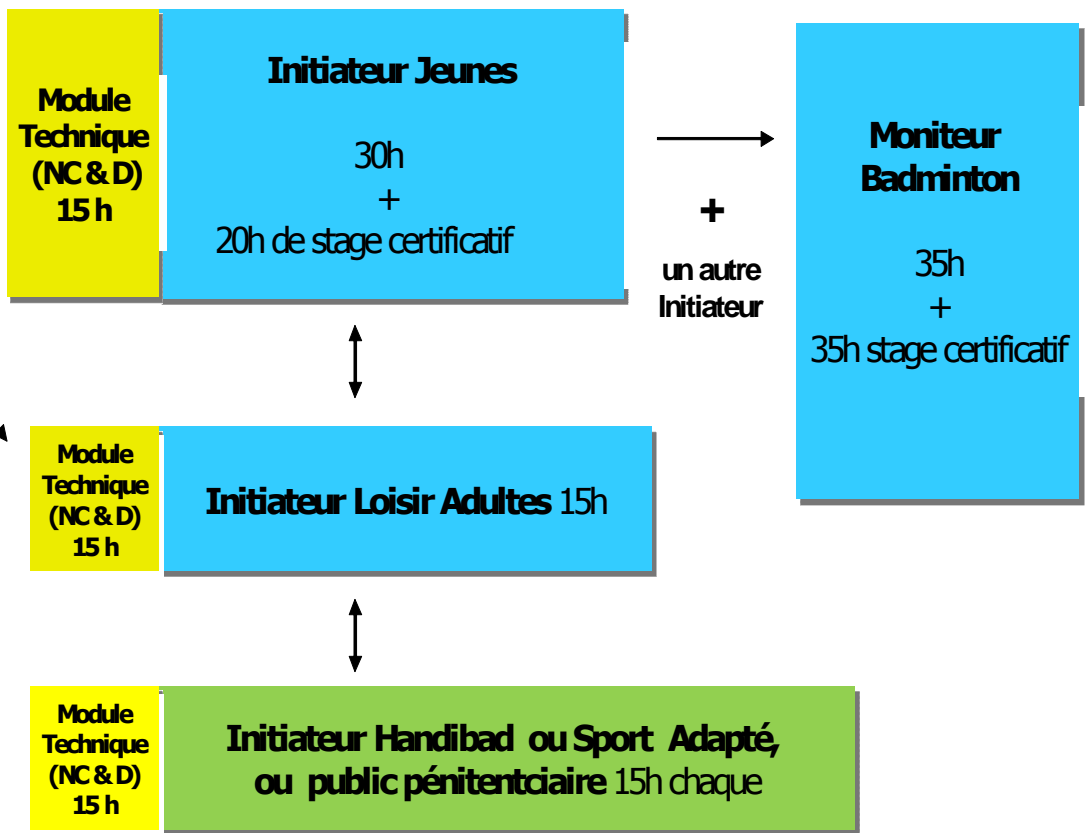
Module Technique (NC & D) 15 h

Initiateur Jeunes

30h
+
20h de stage certificatif

+

un autre Initiateur

Moniteur Badminton

35h
+
35h stage certificatif

Module Technique (NC & D) 15 h

Initiateur Loisir Adultes 15h

Module Technique (NC & D) 15 h

Initiateur Handibad ou Sport Adapté, ou public pénitentciaire 15h chaque